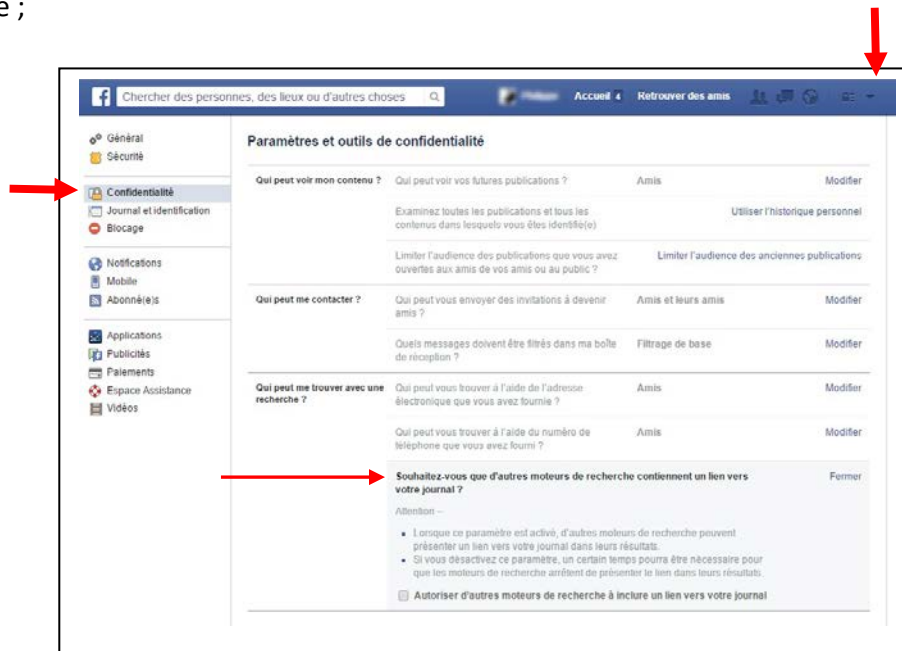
e ;

Chercher des personnes, des lieux ou d'autres choses

Accueil 4 Retrouver des amis

Général
Sécurité
Confidentialité
Journal et identification
Blocage
Notifications
Mobile
Abonné(e)s
Applications
Publicités
Paiements
Espace Assistance
Vidéos

Paramètres et outils de confidentialité

| | | | |
|---|---|---|---|
| Qui peut voir mon contenu ? | Qui peut voir vos futures publications ? | Amis | Modifier |
| | Examinez toutes les publications et tous les contenus dans lesquels vous êtes identifié(e) | | Utiliser l'historique personnel |
| | Limiter l'audience des publications que vous avez ouvertes aux amis de vos amis ou au public ? | | Limiter l'audience des anciennes publications |
| Qui peut me contacter ? | Qui peut vous envoyer des invitations à devenir amis ? | Amis et leurs amis | Modifier |
| | Quels messages doivent être filtrés dans ma boîte de réception ? | Filtrage de base | Modifier |
| Qui peut me trouver avec une recherche ? | Qui peut vous trouver à l'aide de l'adresse électronique que vous avez fournie ? | Amis | Modifier |
| | Qui peut vous trouver à l'aide du numéro de téléphone que vous avez fourni ? | Amis | Modifier |

Souhaitez-vous que d'autres moteurs de recherche contiennent un lien vers votre journal ?

Fermer

Attention :

• Lorsque ce paramètre est activé, d'autres moteurs de recherche peuvent présenter un lien vers votre journal dans leurs résultats.
• Si vous désactivez ce paramètre, un certain temps pourra être nécessaire pour que les moteurs de recherche arrêtent de présenter le lien dans leurs résultats.

Autoriser d'autres moteurs de recherche à inclure un lien vers votre journal